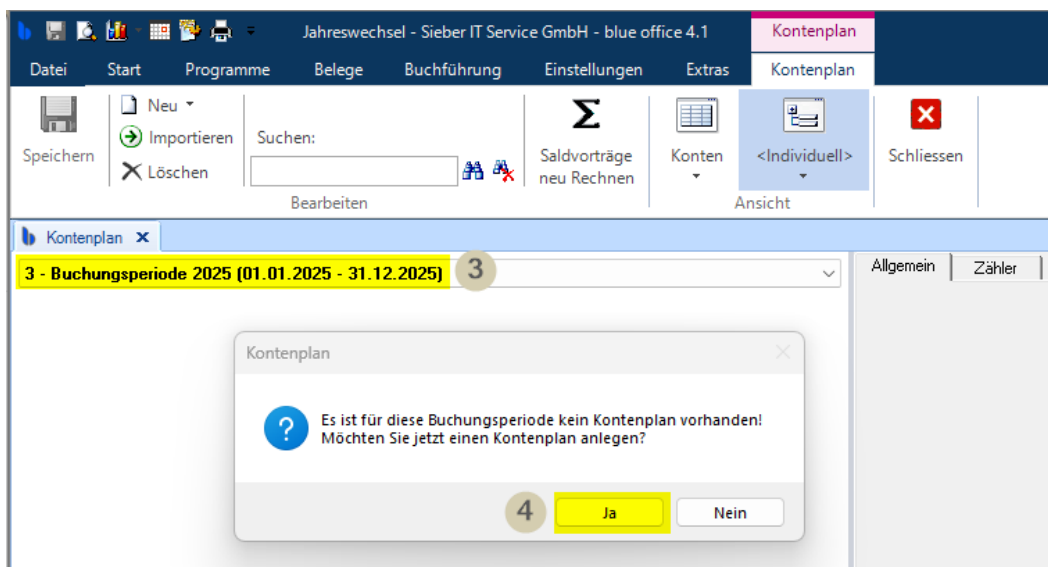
Jahreswechsel - Sieber IT Service GmbH - blue office 4.1

Kontenplan

Datei Start Programme Belege Buchführung Einstellungen Extras Kontenplan

Speichern

Neu

Importieren

Löschen

Suchen:

Bearbeiten

Saldovträge neu Rechnen

Konten

<Individuell>

Ansicht

Schliessen

Kontenplan ×

3 - Buchungsperiode 2025 (01.01.2025 - 31.12.2025)

3

Allgemein

Zähler

Kontenplan

Es ist für diese Buchungsperiode kein Kontenplan vorhanden! Möchten Sie jetzt einen Kontenplan anlegen?

4

Ja

Nein